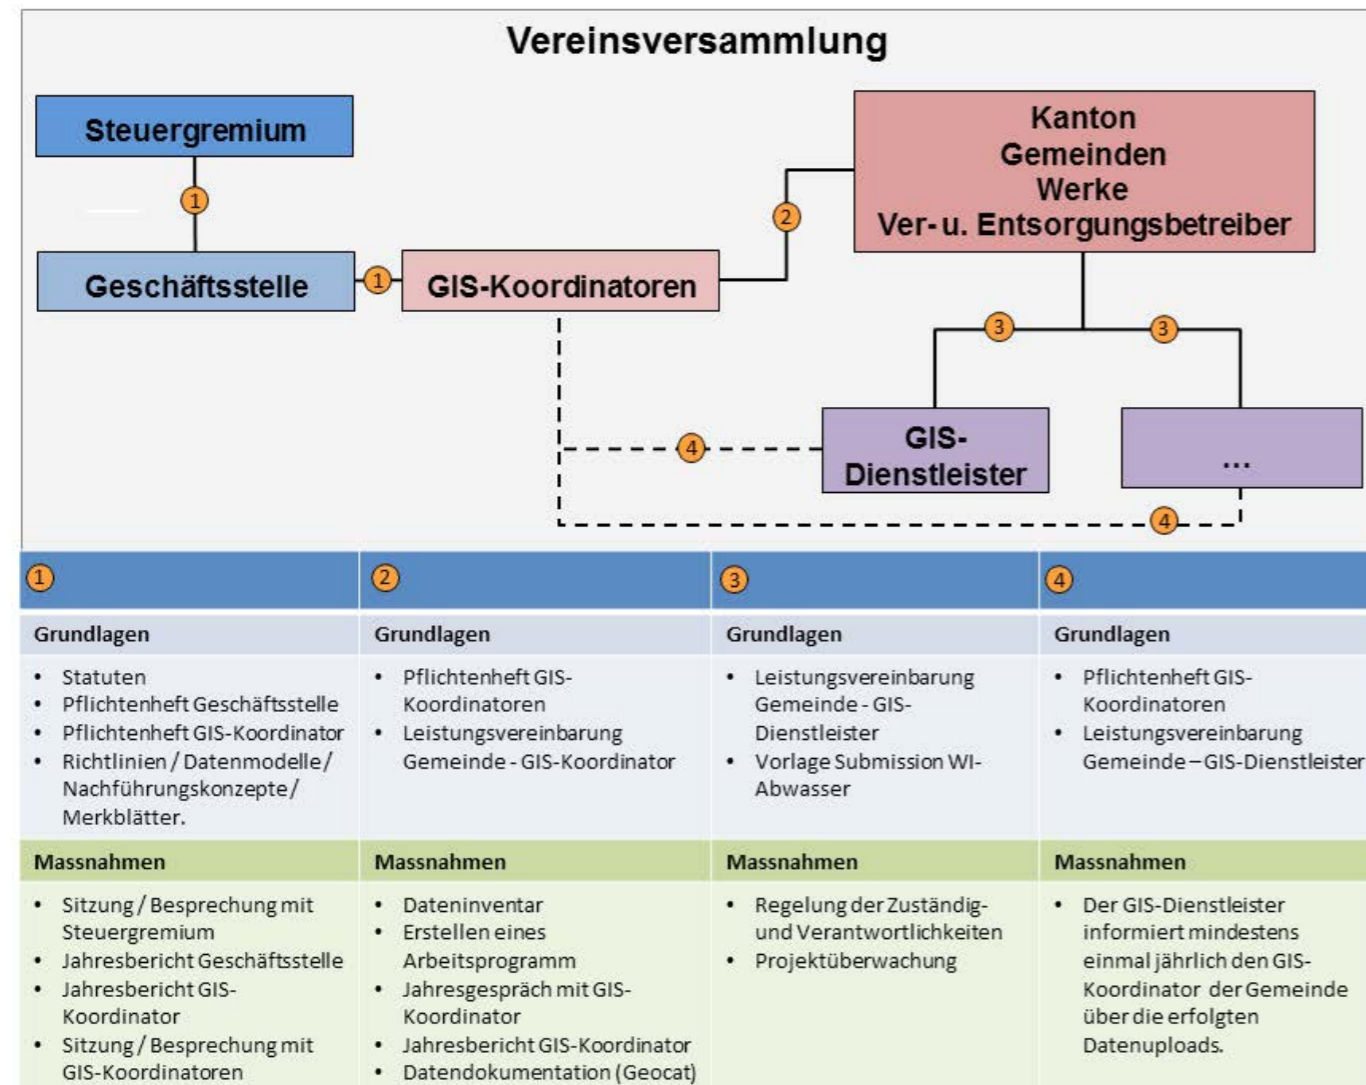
Vereinsversammlung

Steuergremium

1

Geschäftsstelle

1

GIS-Koordinatoren

2

Kanton
Gemeinden
Werke
Ver- u. Entsorgungsbetreiber

3

3

GIS-Dienstleister

...

4

4

| 1 | 2 | 3 | 4 |
|---|---|---|---|
| Grundlagen | Grundlagen | Grundlagen | Grundlagen |
| • Statuten<br>• Pflichtenheft Geschäftsstelle<br>• Pflichtenheft GIS-Koordinator<br>• Richtlinien / Datenmodelle / Nachführungskonzepte / Merkblätter. | • Pflichtenheft GIS-Koordinatoren<br>• Leistungsvereinbarung Gemeinde - GIS-Koordinator | • Leistungsvereinbarung Gemeinde - GIS-Dienstleister<br>• Vorlage Submission WI-Abwasser | • Pflichtenheft GIS-Koordinatoren<br>• Leistungsvereinbarung Gemeinde – GIS-Dienstleister |
| Massnahmen | Massnahmen | Massnahmen | Massnahmen |
| • Sitzung / Besprechung mit Steuergremium<br>• Jahresbericht Geschäftsstelle<br>• Jahresbericht GIS-Koordinator<br>• Sitzung / Besprechung mit GIS-Koordinatoren | • Dateninventar<br>• Erstellen eines Arbeitsprogramm<br>• Jahresgespräch mit GIS-Koordinator<br>• Jahresbericht GIS-Koordinator<br>• Datendokumentation (Geocat) | • Regelung der Zuständig- und Verantwortlichkeiten<br>• Projektüberwachung | • Der GIS-Dienstleister informiert mindestens einmal jährlich den GIS-Koordinator der Gemeinde über die erfolgten Datenuploads. |